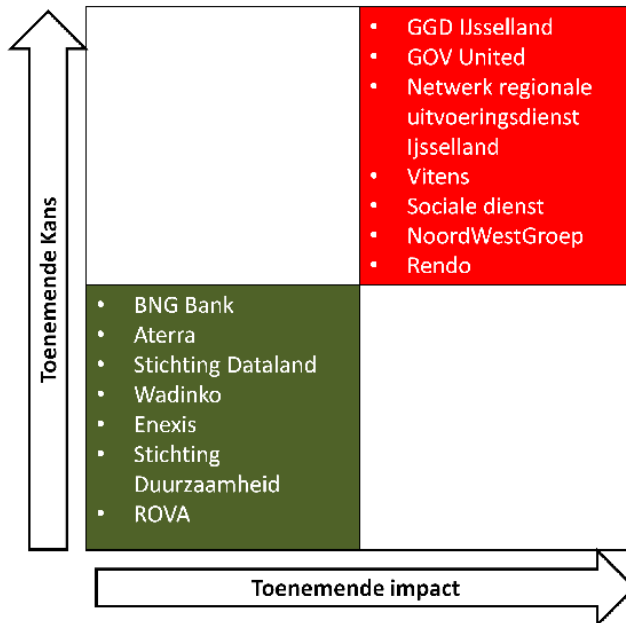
Toenemende Kans

- GGD IJsselland
- GOV United
- Netwerk regionale uitvoeringsdienst Ijsselland
- Vitens
- Sociale dienst
- NoordWestGroep
- Rendo

- BNG Bank
- Aterra
- Stichting Dataland
- Wadinko
- Enexis
- Stichting Duurzaamheid
- ROVA

Toenemende impact